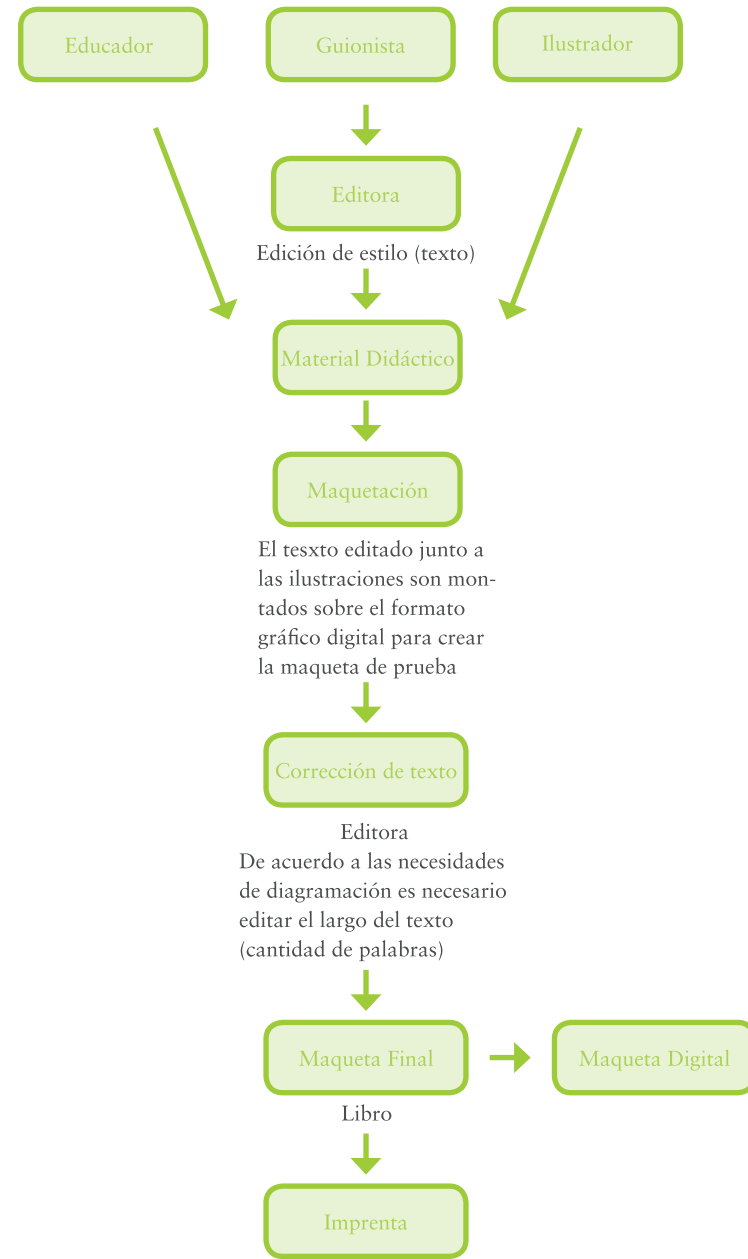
Educador

Guionista

Ilustrador

Editora

Edición de estilo (texto)

Material Didáctico

Maquetación

El tesxto editado junto a las ilustraciones son montados sobre el formato gráfico digital para crear la maqueta de prueba

Corrección de texto

Editora
De acuerdo a las necesidades de diagramación es necesario editar el largo del texto (cantidad de palabras)

Maqueta Final

Maqueta Digital

Libro

Imprenta